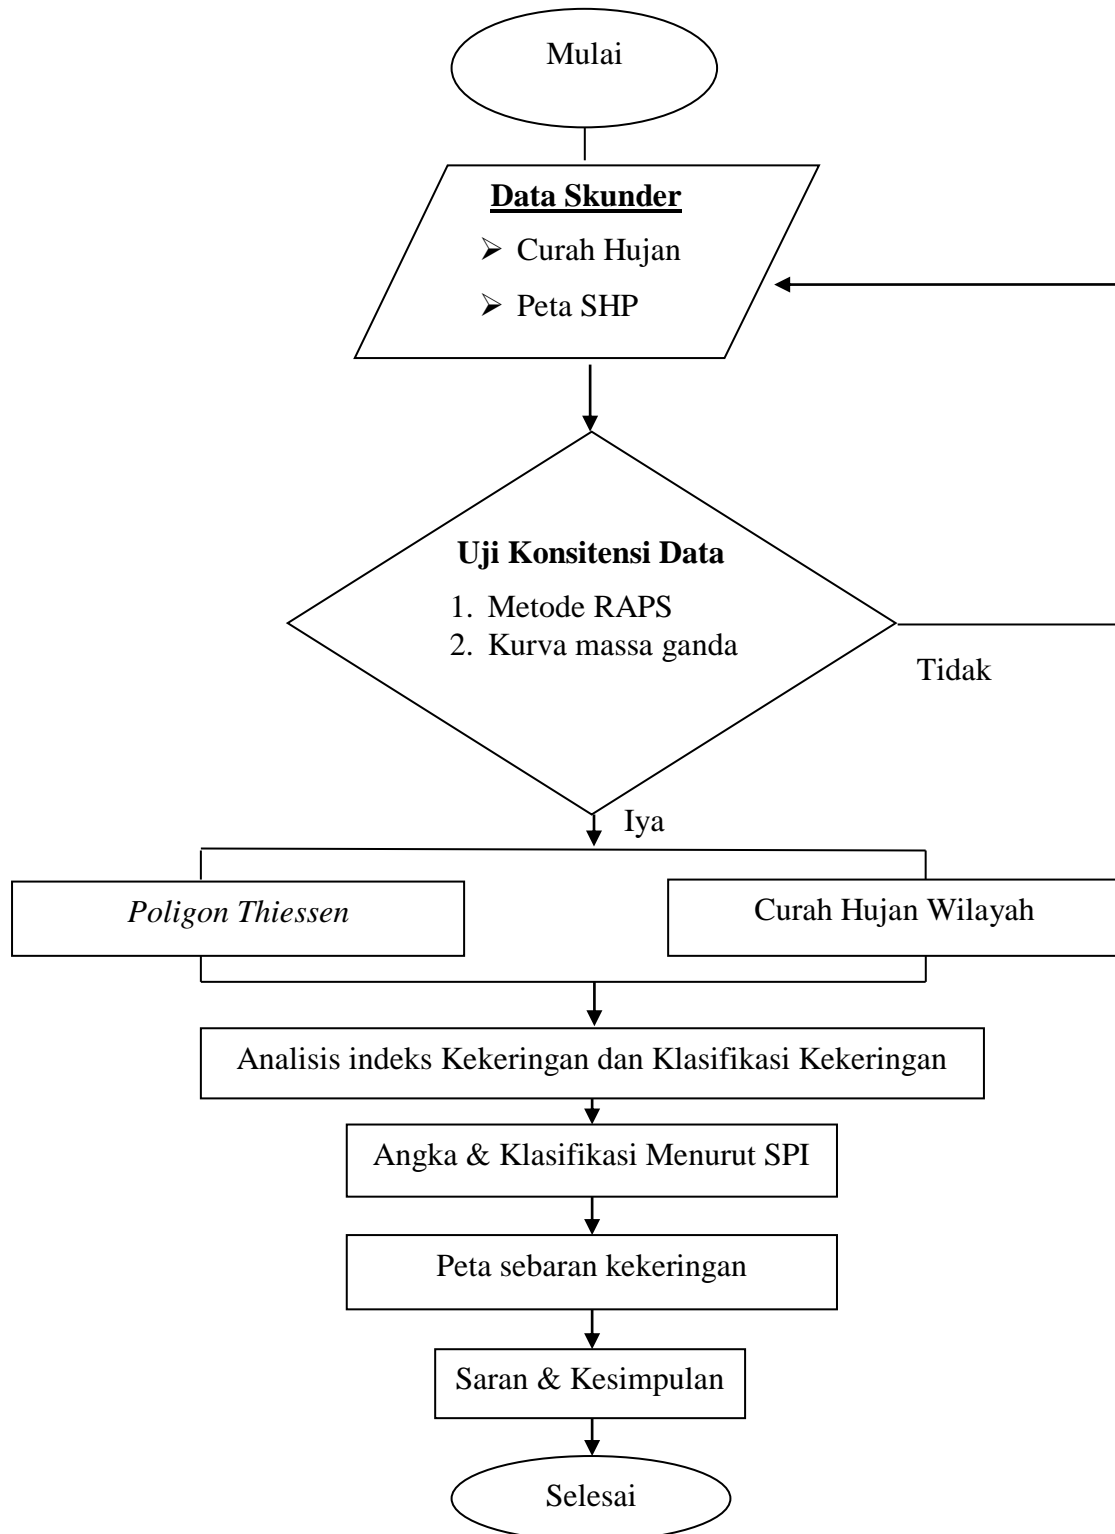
Mulai

Data Skunder

- Curah Hujan
- Peta SHP

Uji Konsitensi Data

1. Metode RAPS
2. Kurva massa ganda

Tidak

Iya

Poligon Thiessen

Curah Hujan Wilayah

Analisis indeks Kekeringan dan Klasifikasi Kekeringan

Angka & Klasifikasi Menurut SPI

Peta sebaran kekeringan

Saran & Kesimpulan

Selesai